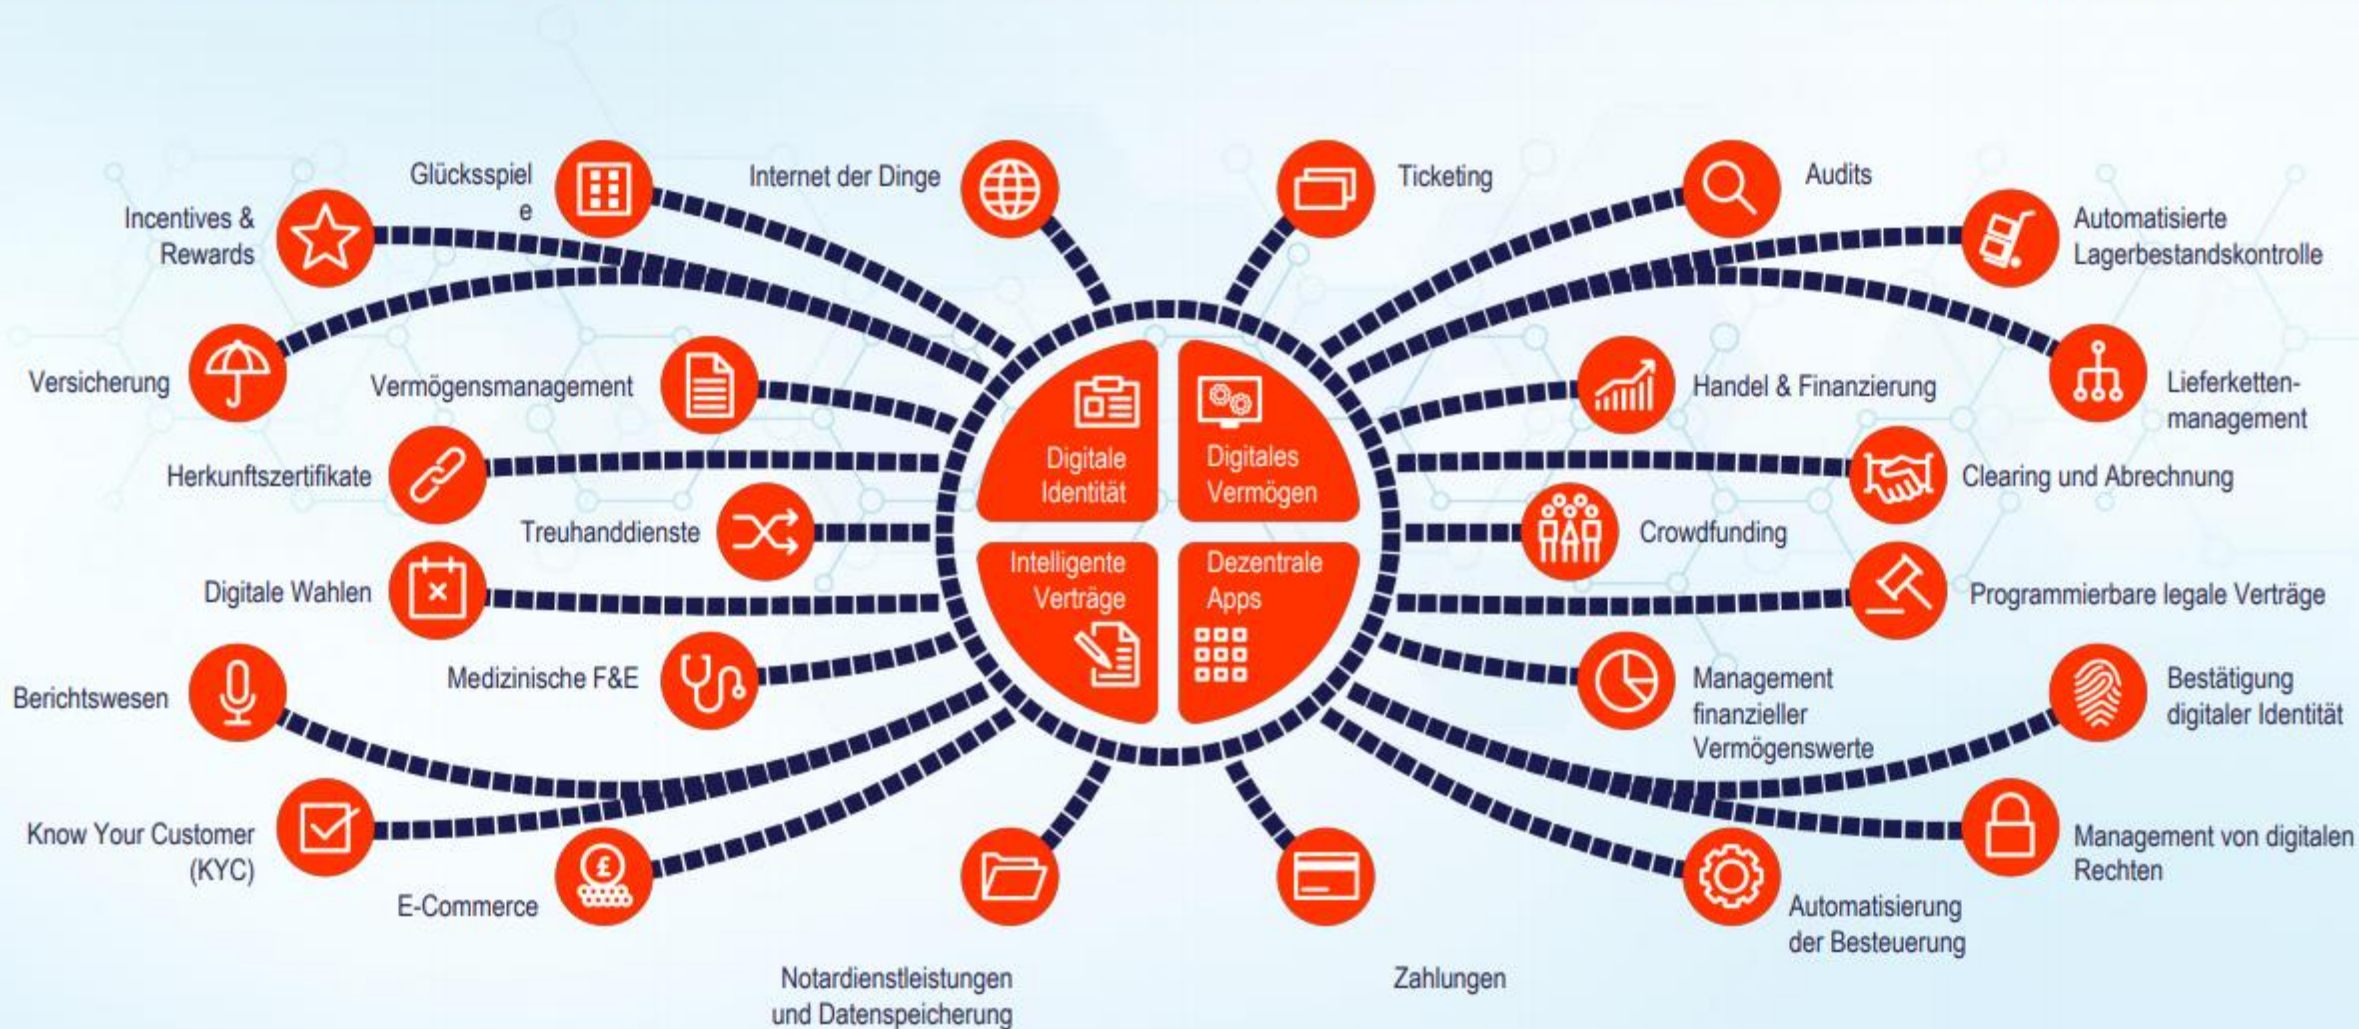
Glücksspiel
e

Internet der Dinge

Ticketing

Audits

Incentives & Rewards

Automatisierte Lagerbestandskontrolle

Versicherung

Vermögensmanagement

Handel & Finanzierung

Lieferkettenmanagement

Herkunftszertifikate

Clearing und Abrechnung

Treuhanddienste

Crowdfunding

Digitale Wahlen

Programmierbare legale Verträge

Medizinische F&E

Berichtswesen

Management finanzieller Vermögenswerte

Bestätigung digitaler Identität

Digitale Identität

Digitales Vermögen

Intelligente Verträge

Dezentrale Apps

Know Your Customer (KYC)

E-Commerce

Management von digitalen Rechten

Automatisierung der Besteuerung

Notardienstleistungen und Datenspeicherung

Zahlungen